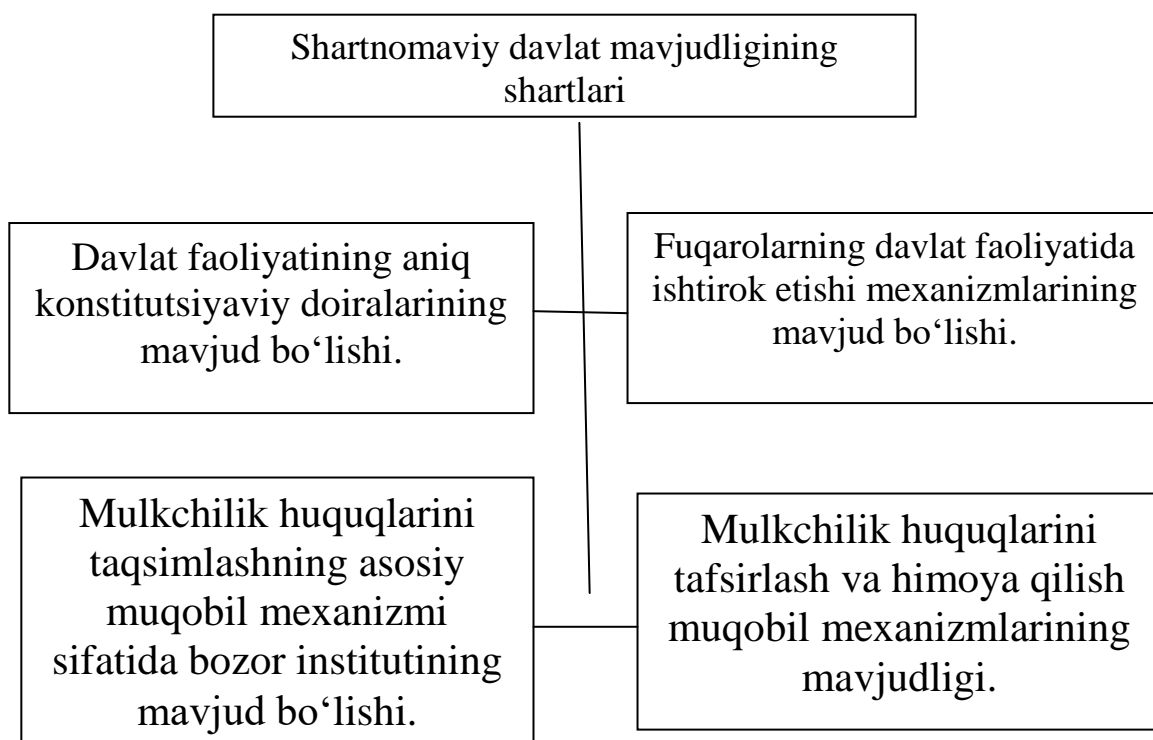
Shartnomaviy davlat mavjudligining shartlari

Davlat faoliyatining aniq konstitutsiyaviy doiralarining mavjud bo‘lishi.

Fuqarolarning davlat faoliyatida ishtirok etishi mexanizmlarining mavjud bo‘lishi.

Mulkchilik huquqlarini taqsimlashning asosiy muqobil mexanizmi sifatida bozor institutining mavjud bo‘lishi.

Mulkchilik huquqlarini tafsirlash va himoya qilish muqobil mexanizmlarining mavjudligi.